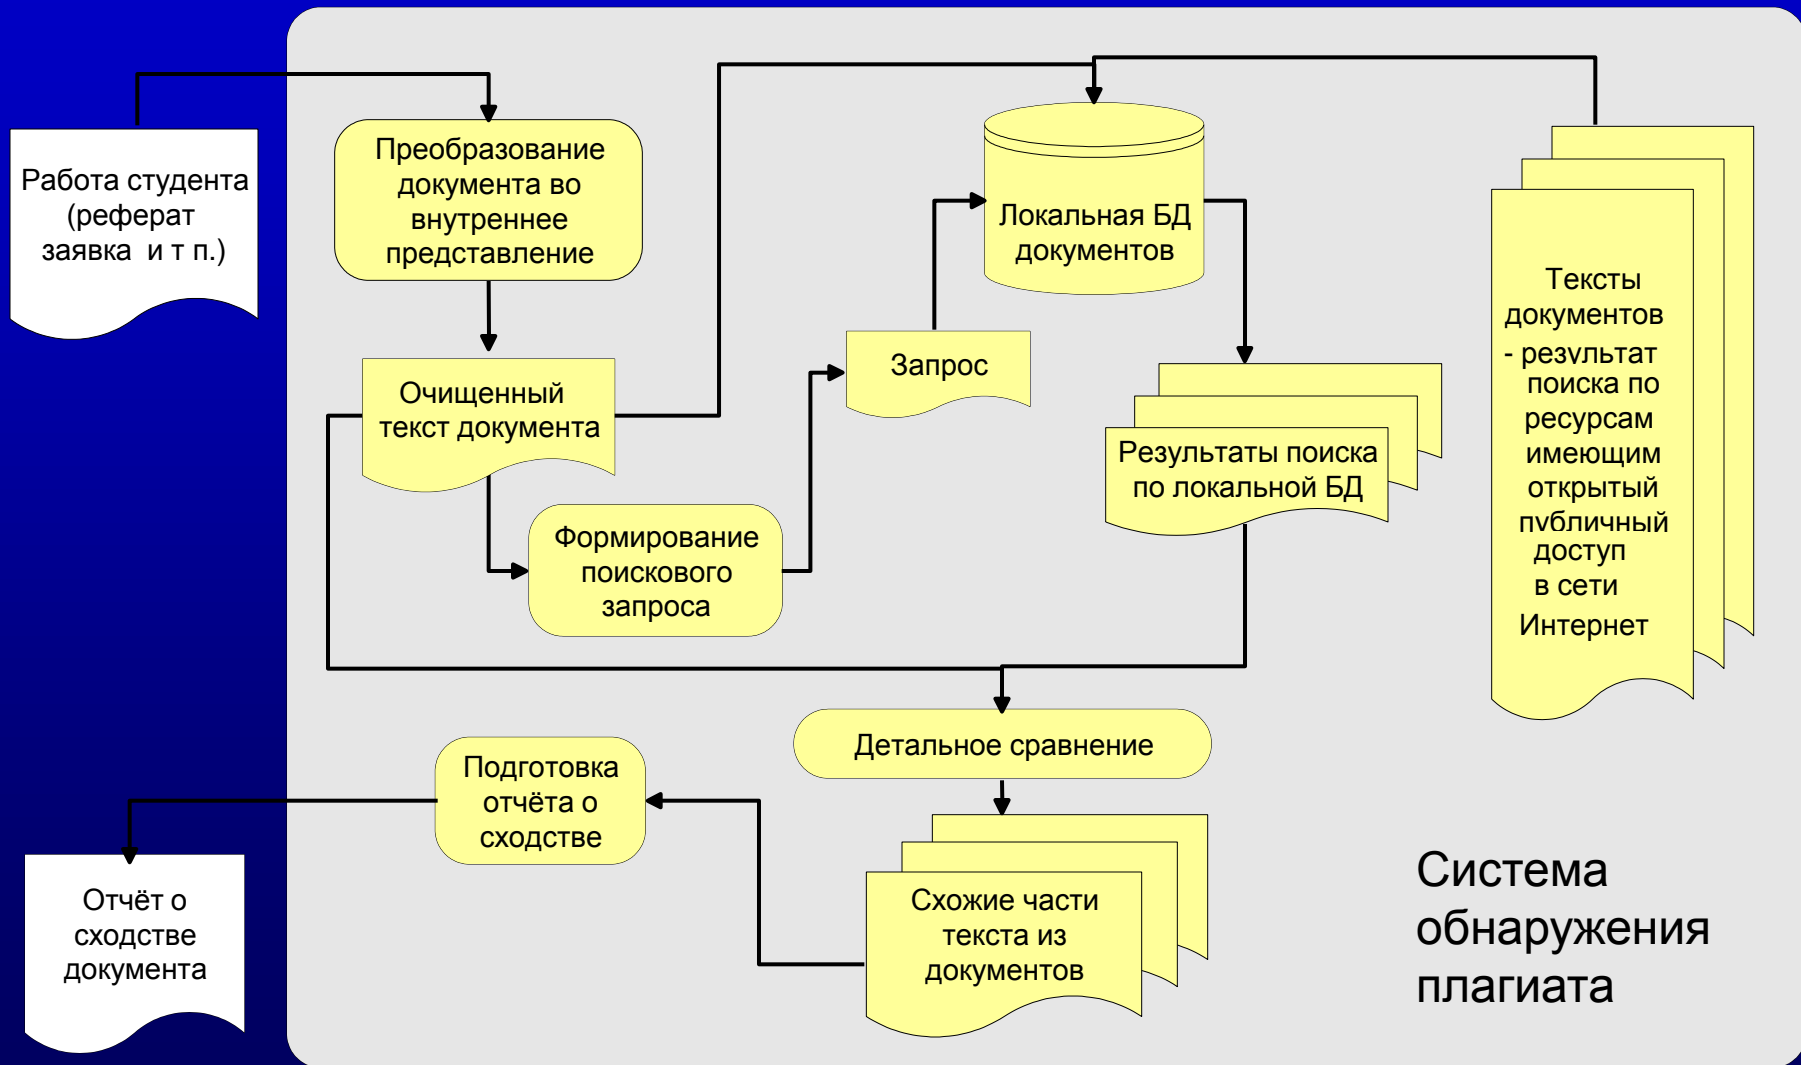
Работа студента (реферат заявка и т п.)

Преобразование документа во внутреннее представление

Локальная БД документов

Тексты документов - результат поиска по ресурсам имеющим открытый публичный доступ в сети Интернет

Очищенный текст документа

Запрос

Результаты поиска по локальной БД

Формирование поискового запроса

Детальное сравнение

Подготовка отчёта о сходстве

Отчёт о сходстве документа

Схожие части текста из документов

Система обнаружения плагиата